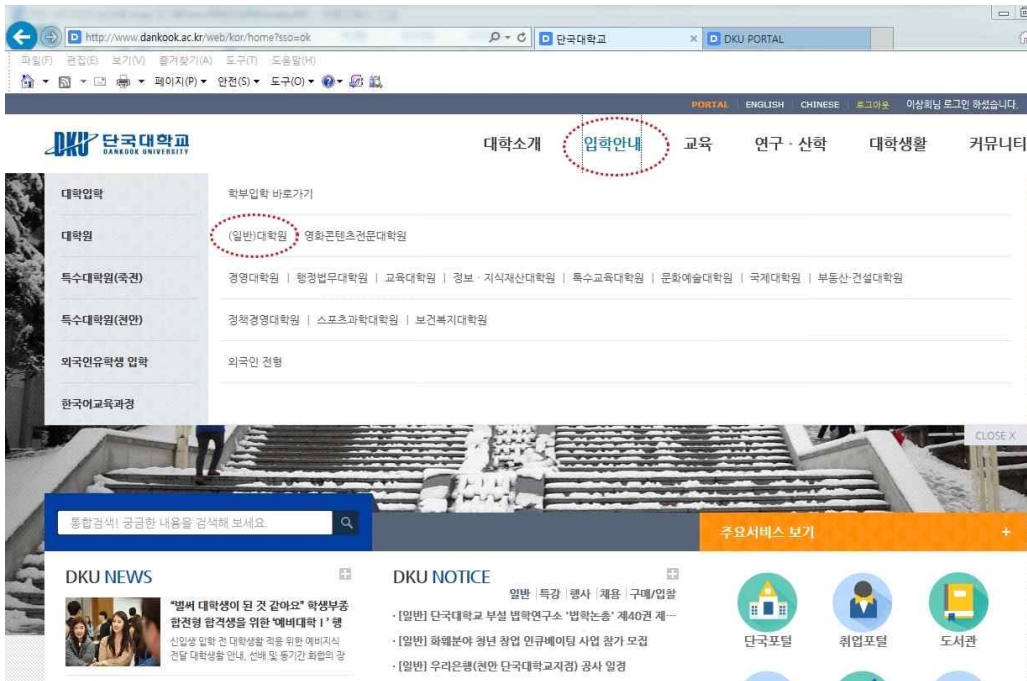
http://www.dankook.ac.kr/web/kor/home?sso=ok
단국대학교
DKU PORTAL
파일(F) 편집(E) 보기(V) 즐겨찾기(A) 도구(T) 도움말(H)
페이지(P) ▾ 안전(S) ▾ 도구(O) ▾

PORTAL ENGLISH CHINESE 로그아웃 이상희님 로그인 하셨습니다.

DKU 단국대학교 DANKOOK UNIVERSITY

대학소개 입학안내 교육 연구 · 산학 대학생활 커뮤니티

대학입학 학부입학 바로가기
대학원 (일반)대학원 | 영화콘텐츠전문대학원
특수대학원(죽전) 경영대학원 | 행정법무대학원 | 교육대학원 | 정보 · 지식재산대학원 | 특수교육대학원 | 문화예술대학원 | 국제대학원 | 부동산·건설대학원
특수대학원(천안) 정책경영대학원 | 스포츠과학대학원 | 보건복지대학원
외국인유학생 입학 외국인 전형
한국어교육과정

CLOSE X

통합검색! 궁금한 내용을 검색해 보세요.

주요서비스 보기 +

DKU NEWS
"벌써 대학생이 된 것 같아요" 학생부종합전형 합격생을 위한 '예비대학 I' 행
신입생 입학 전 대학생활 적응 위한 예비지식 전달 대학생활 안내, 선배 및 동기간 화합의 장

DKU NOTICE
일반 | 특강 | 행사 | 채용 | 구매/입찰
· [일반] 단국대학교 부설 법학연구소 '법학논총' 제40권 제···
· [일반] 화훼분야 청년 창업 인큐베이팅 사업 참가 모집
· [일반] 우리은행(천안 단국대학교지점) 공사 일정

단국포털 취업포털 도서관